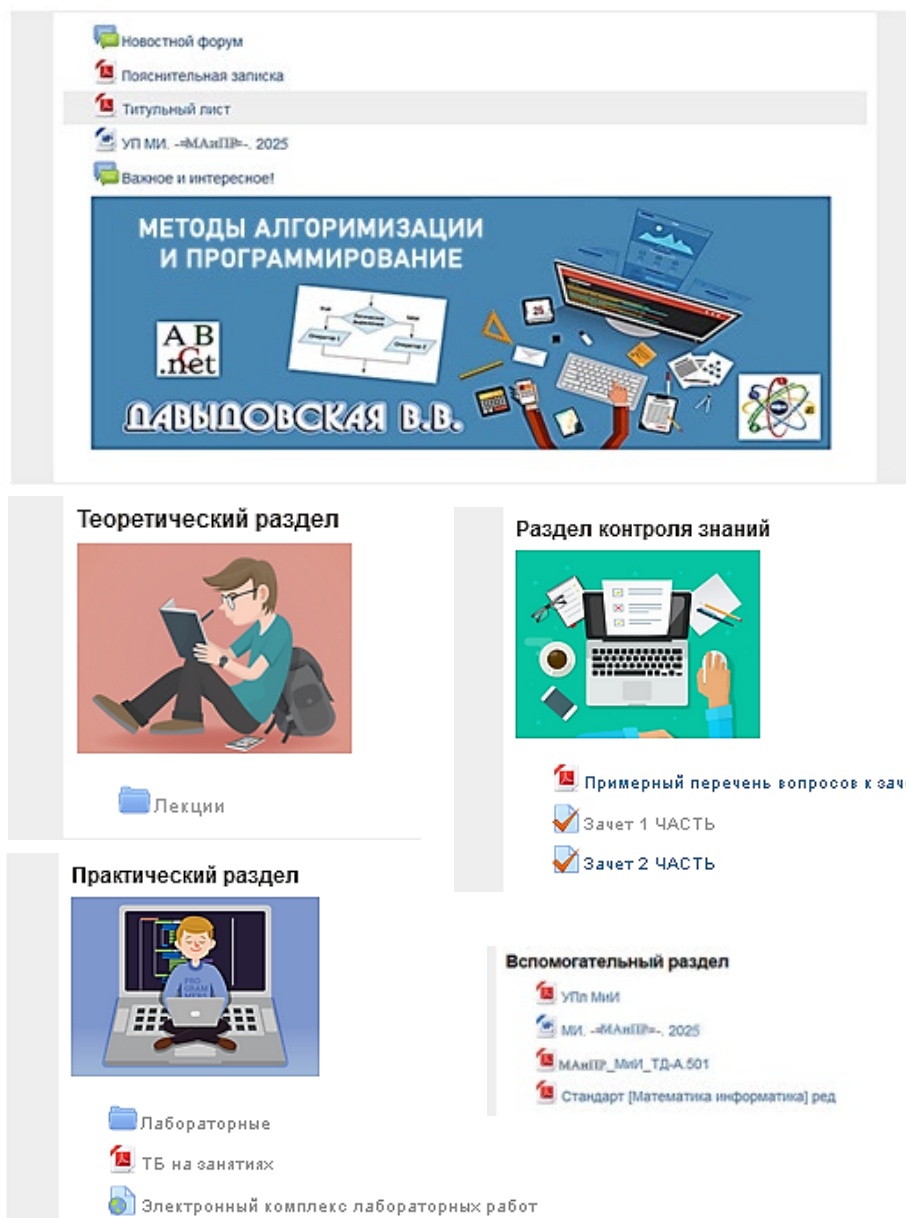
Новостной форум
Пояснительная записка
Титульный лист
УП МИ. -«МАиПР»-. 2025
Важное и интересное!

МЕТОДЫ АЛГОРИМИЗАЦИИ И ПРОГРАММИРОВАНИЕ

ABC .net

ДАВЫДОВСКАЯ В.В.

Теоретический раздел

Лекции

Раздел контроля знаний

Примерный перечень вопросов к зач

Зачет 1 ЧАСТЬ

Зачет 2 ЧАСТЬ

Практический раздел

Лабораторные

ТБ на занятиях

Электронный комплекс лабораторных работ

Вспомогательный раздел

УПл МиИ

МИ. -«МАиПР»-. 2025

МАиПР_МиИ_ТД-А.501

Стандарт [Математика информатика] ред